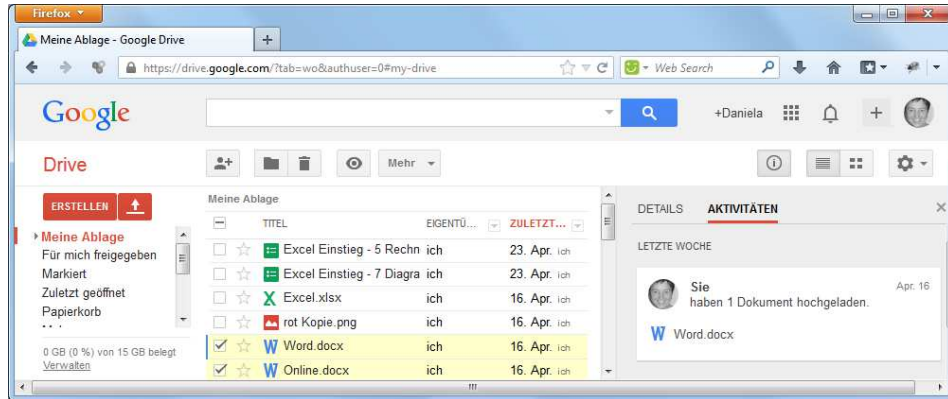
Firefox

Meine Ablage - Google Drive

+

https://drive.google.com/?tab=wo&authuser=0#my-drive

Web Search

Google

+Daniela

Drive

Mehr

ERSTELLEN

Meine Ablage
Für mich freigegeben
Markiert
Zuletzt geöffnet
Papierkorb

0 GB (0 %) von 15 GB belegt
Verwalten

Meine Ablage

| | TITEL | EIGENTÜ... | ZULETZT... |
|---|---|---|---|
| | Excel Einstieg - 5 Rechn | ich | 23. Apr. ich |
| | Excel Einstieg - 7 Diagra | ich | 23. Apr. ich |
| | Excel.xlsx | ich | 16. Apr. ich |
| | rot Kopie.png | ich | 16. Apr. ich |
| | Word.docx | ich | 16. Apr. ich |
| | Online.docx | ich | 16. Apr. ich |

DETAILS AKTIVITÄTEN

LETZTE WOCHE

Sie
haben 1 Dokument hochgeladen.
Apr. 16

Word.docx